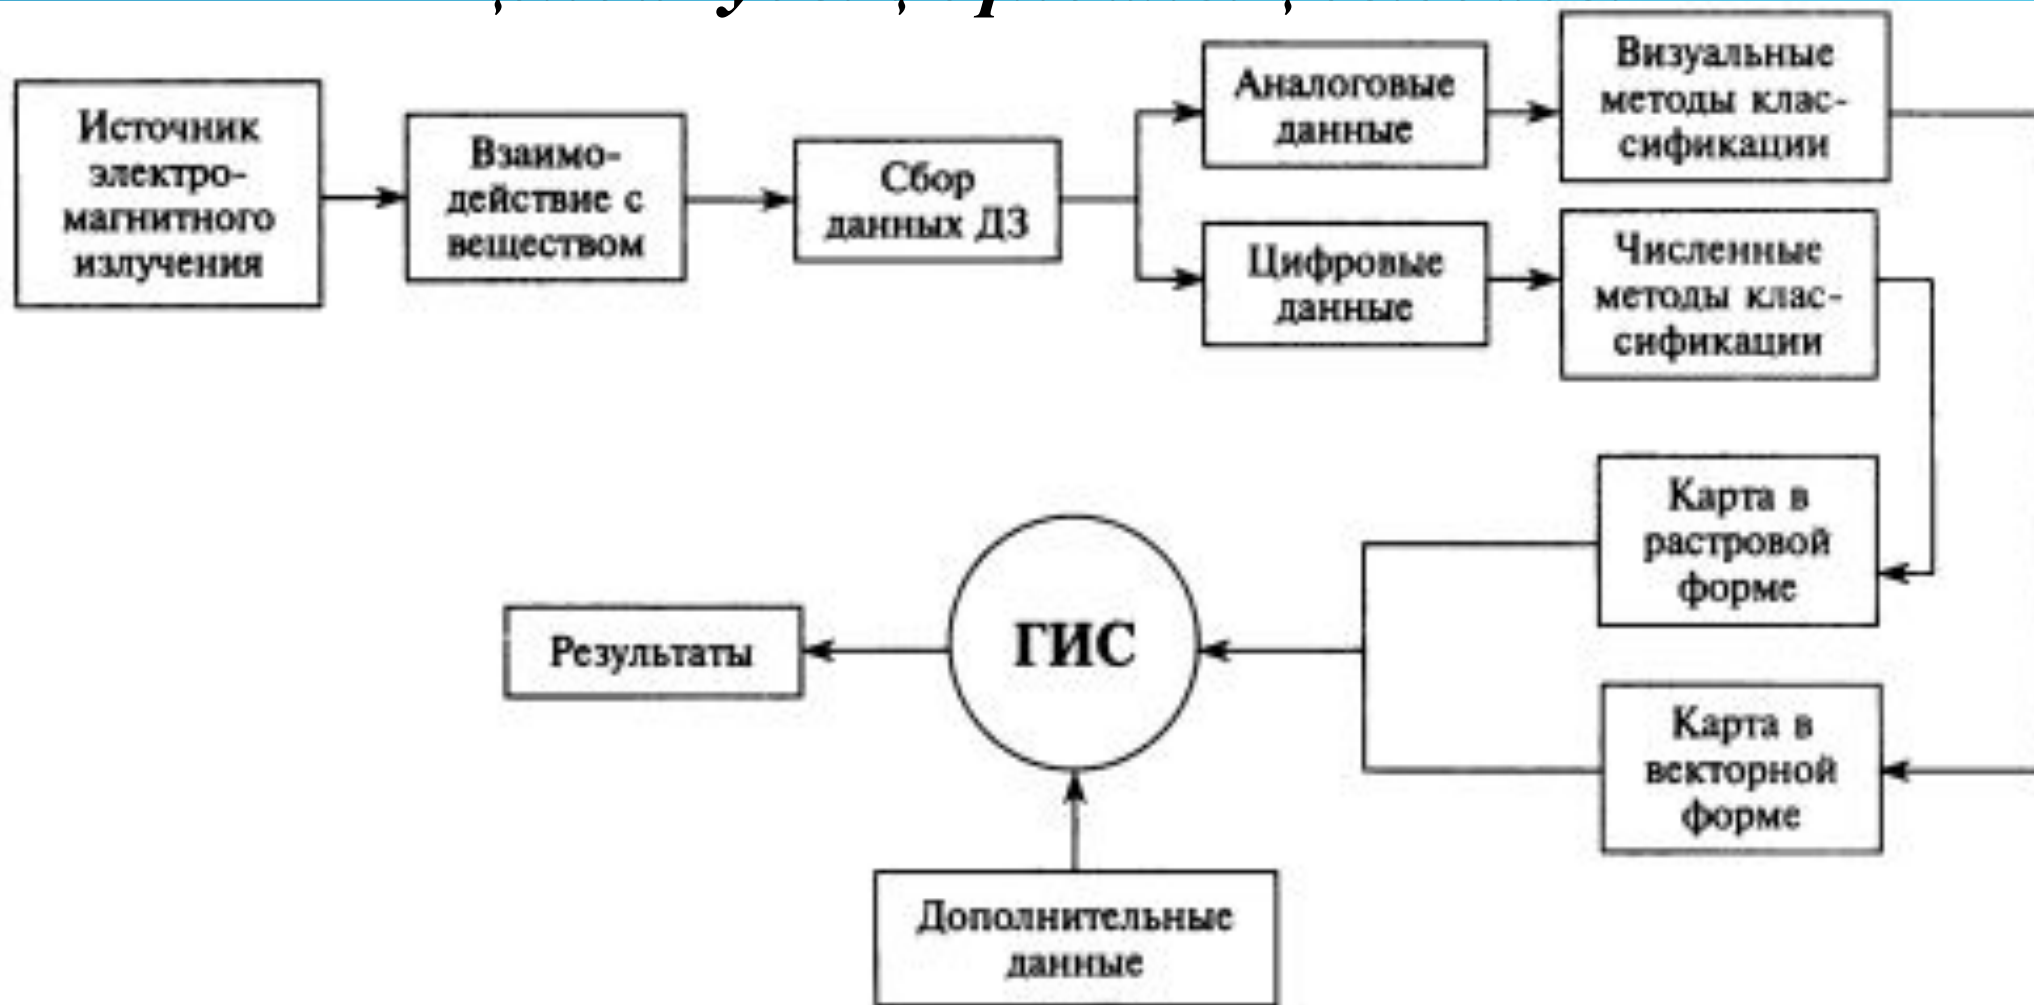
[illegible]

Источник электромагнитного излучения

Взаимодействие с веществом

Сбор данных ДЗ

Аналоговые данные

Визуальные методы классификации

Цифровые данные

Численные методы классификации

Карта в растровой форме

Карта в векторной форме

ГИС

Результаты

Дополнительные данные